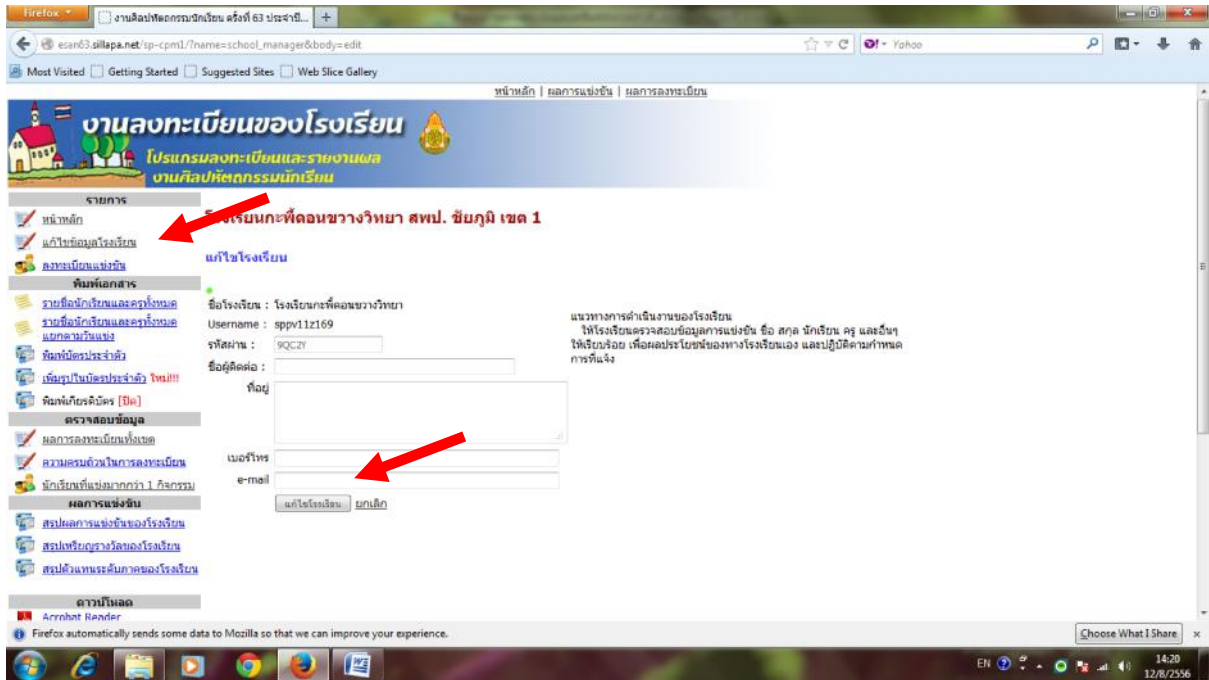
Firefox
งานศิลปหัตถกรรมนักเรียน ครั้งที่ 63 ประจำปี...
esan63.sillapa.net/sp-cpm1/?name=school_manager&body=edit
Yahoo
Most Visited | Getting Started | Suggested Sites | Web Slice Gallery

หน้าหลัก | ผลการแข่งขัน | ผลการลงทะเบียน

งานลงทะเบียนของโรงเรียน
โปรแกรมลงทะเบียนและรายงานผล
งานศิลปหัตถกรรมนักเรียน

รายการ
หน้าหลัก
แก้ไขข้อมูลโรงเรียน
ลงทะเบียนแข่งขัน
พิมพ์เอกสาร
รายชื่อนักเรียนและครูทั้งหมด
รายชื่อนักเรียนและครูทั้งหมด แยกตามวันแข่ง
พิมพ์บัตรประจำตัว
เพิ่มรูปในบัตรประจำตัว ใหม่!!!
พิมพ์เกียรติบัตร [ปิด]
ตรวจสอบข้อมูล
ผลการลงทะเบียนทั้งเขต
ความครบถ้วนในการลงทะเบียน
นักเรียนที่แข่งมากกว่า 1 กิจกรรม
ผลการแข่งขัน
สรุปผลการแข่งขันของโรงเรียน
สรุปเหรียญรางวัลของโรงเรียน
สรุปตัวแทนระดับภาคของโรงเรียน
ดาวน์โหลด
Acrobat Reader

โรงเรียนกะพี้ดอนขวางวิทยา สพป. ชัยภูมิ เขต 1

แก้ไขโรงเรียน

ชื่อโรงเรียน : โรงเรียนกะพี้ดอนขวางวิทยา
Username : sppv11z169
รหัสผ่าน : 9QC2Y
ชื่อผู้ติดต่อ :
ที่อยู่
เบอร์โทร
e-mail
แก้ไขโรงเรียน ยกเลิก

แนวทางการดำเนินงานของโรงเรียน
ให้โรงเรียนตรวจสอบข้อมูลการแข่งขัน ชื่อ สกุล นักเรียน ครู และอื่นๆ ให้เรียบร้อย เพื่อผลประโยชน์ของทางโรงเรียนเอง และปฏิบัติตามกำหนดการที่แจ้ง

Firefox automatically sends some data to Mozilla so that we can improve your experience.
Choose What I Share

EN 14:20 12/8/2556